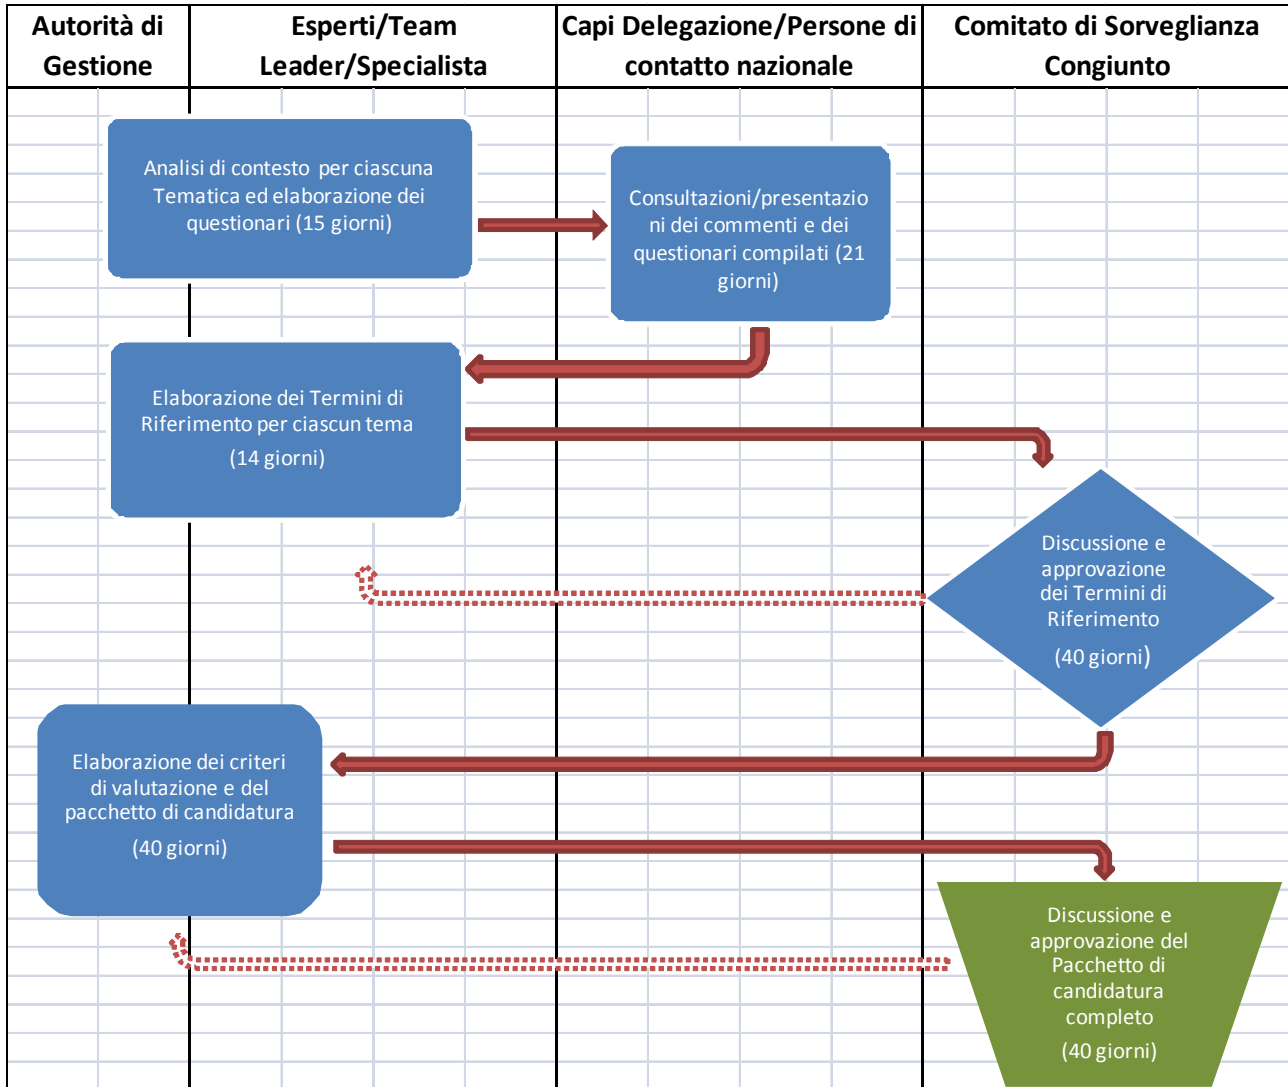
| Autorità di Gestione | Esperti/Team Leader/Specialista | Capi Delegazione/Persone di contatto nazionale | Comitato di Sorveglianza Congiunto |
|---|---|---|---|

Analisi di contesto per ciascuna Tematica ed elaborazione dei questionari (15 giorni)

Consultazioni/presentazioni dei commenti e dei questionari compilati (21 giorni)

Elaborazione dei Termini di Riferimento per ciascun tema (14 giorni)

Discussione e approvazione dei Termini di Riferimento (40 giorni)

Elaborazione dei criteri di valutazione e del pacchetto di candidatura (40 giorni)

Discussione e approvazione del Pacchetto di candidatura completo (40 giorni)